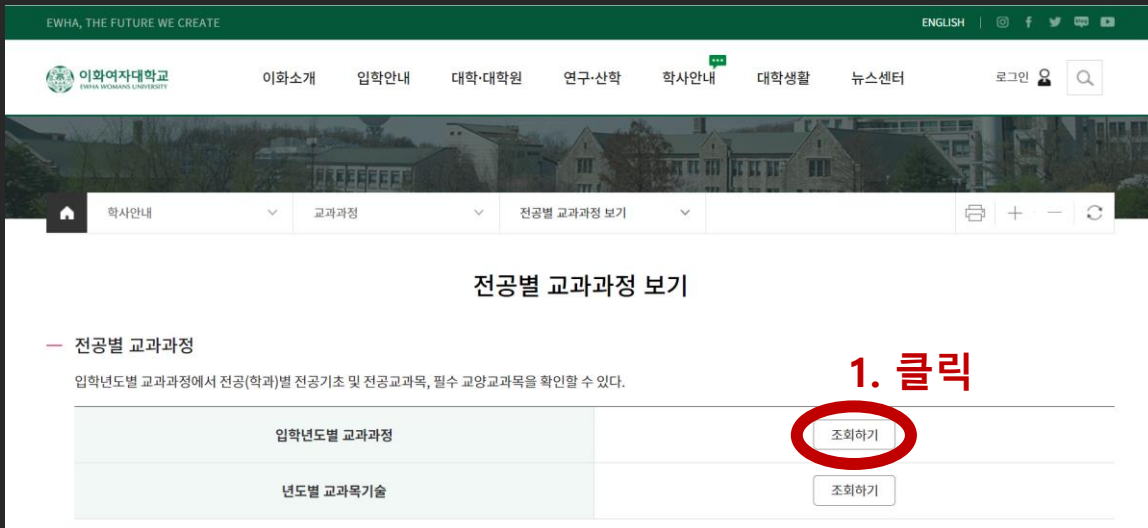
EWHA, THE FUTURE WE CREATE

ENGLISH

이화여자대학교
EWHA WOMANS UNIVERSITY

이화소개 입학안내 대학·대학원 연구·산학 학사안내 대학생활 뉴스센터

로그인

학사안내 교과과정 전공별 교과과정 보기

전공별 교과과정 보기

전공별 교과과정

입학년도별 교과과정에서 전공(학과)별 전공기초 및 전공교과목, 필수 교양교과목을 확인할 수 있다.

1. 클릭

| 입학년도별 교과과정 | 조회하기 |
|---|---|
| 년도별 교과목기술 | 조회하기 |